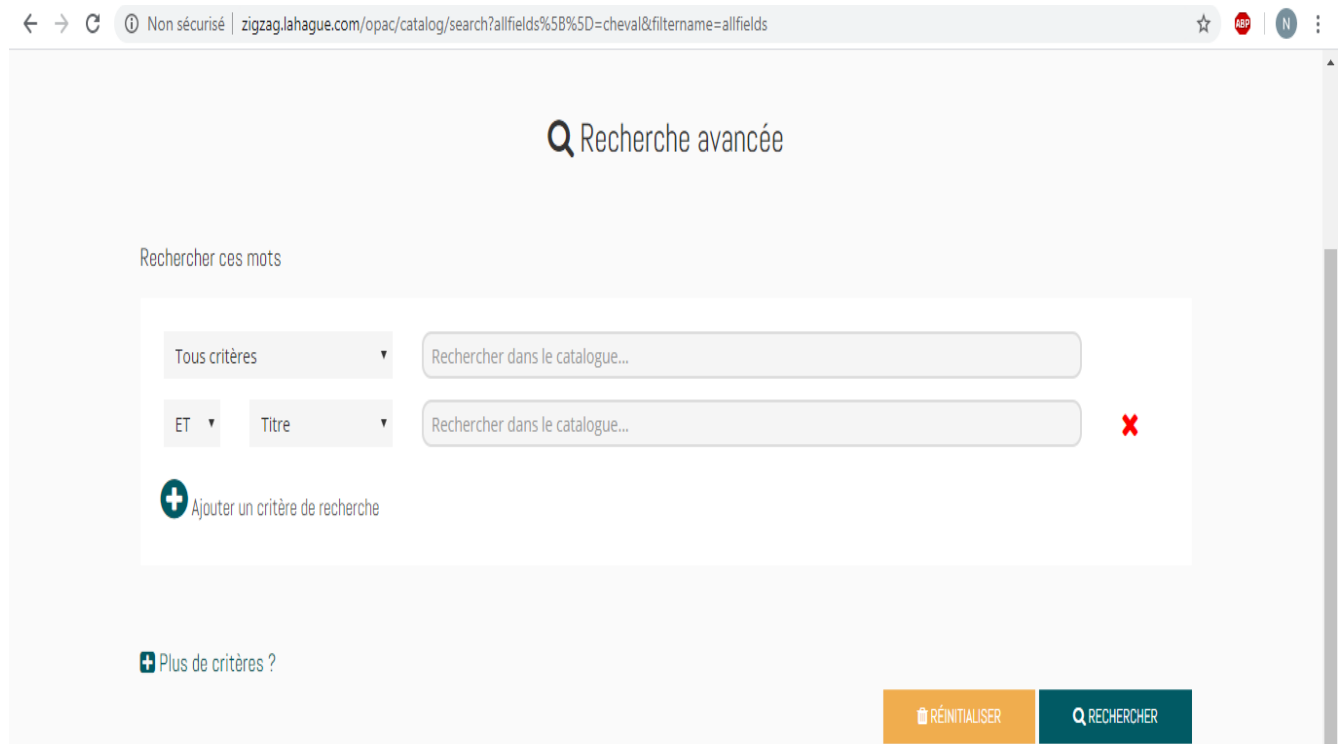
Non sécurisé | zigzag.lahague.com/opac/catalog/search?allfields%5B%5D=cheval&filtername=allfields

ABP N

Recherche avancée

Rechercher ces mots

Tous critères

Rechercher dans le catalogue...

ET

Titre

Rechercher dans le catalogue...

Ajouter un critère de recherche

Plus de critères ?

RÉINITIALISER

RECHERCHER